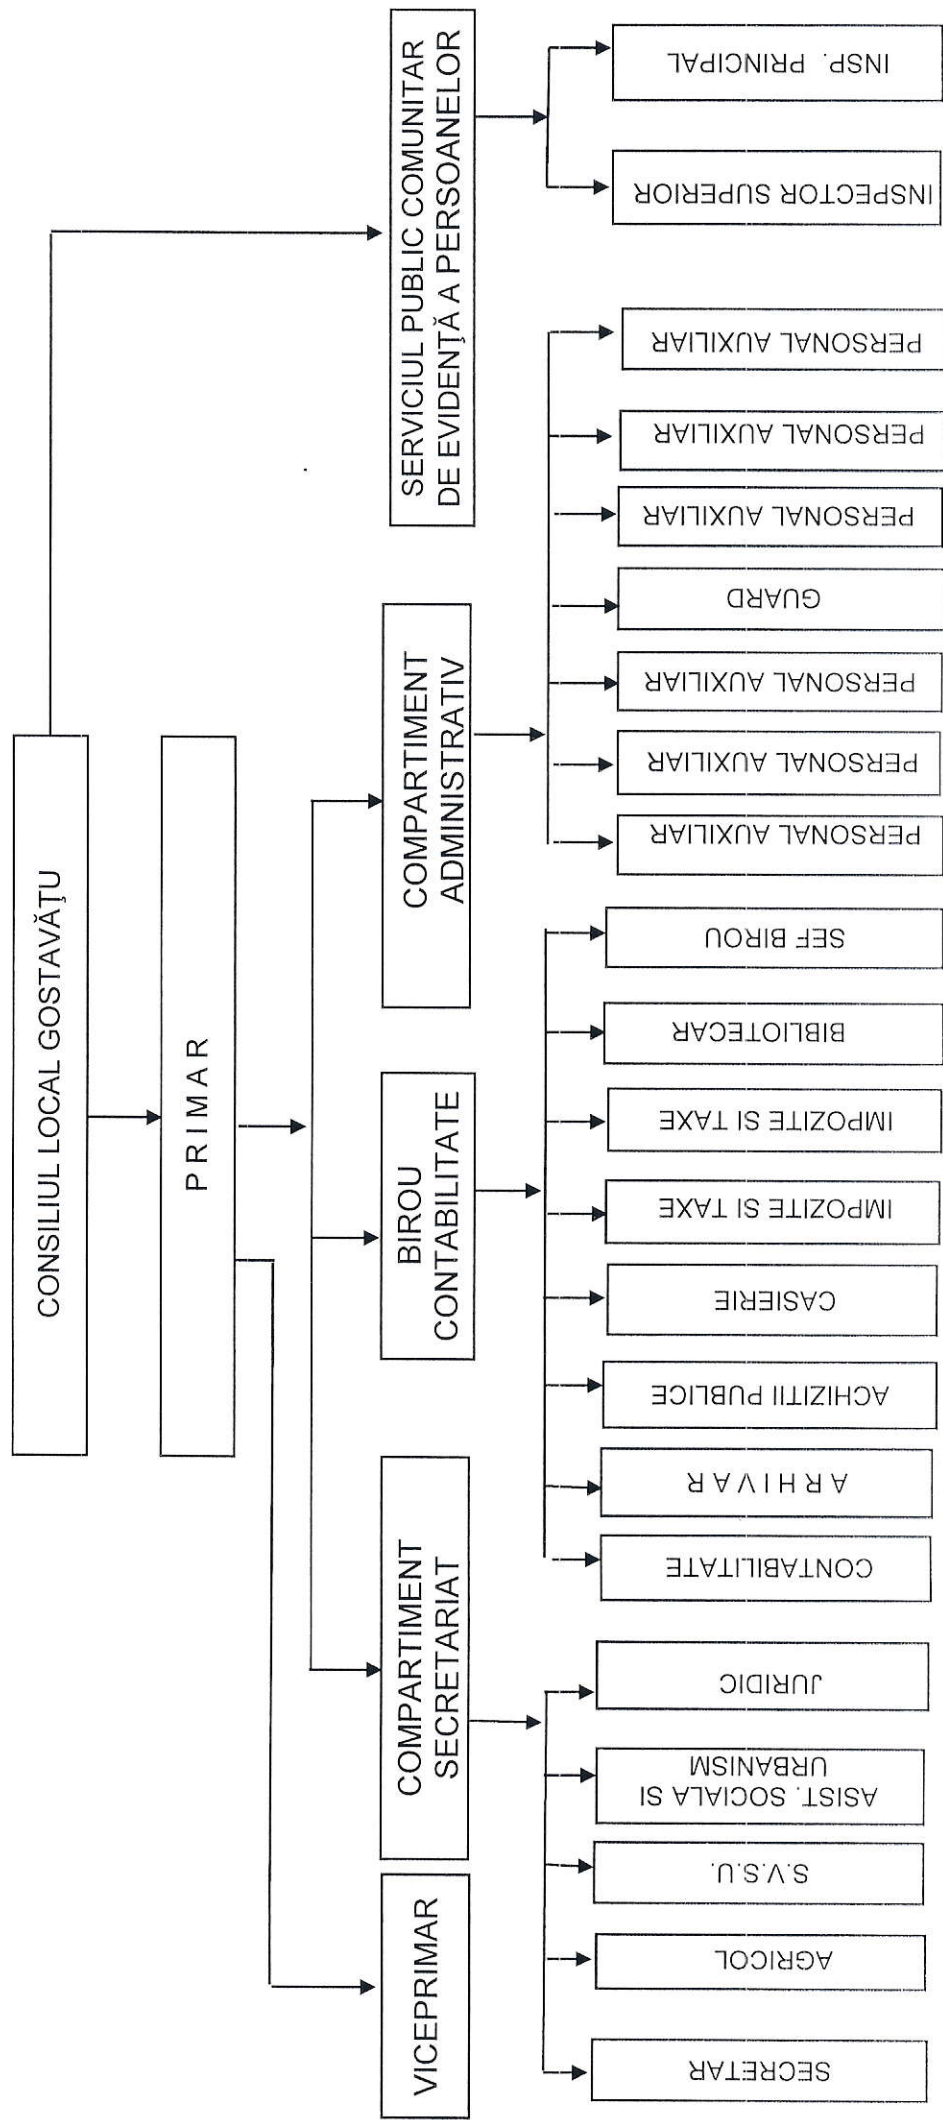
CONSILIUL LOCAL GOSTAVĂŢU

P R I M A R

SERVICIUL PUBLIC COMUNITAR DE EVIDENŢĂ A PERSOANELOR

INSP. PRINCIPAL

INSPECTOR SUPERIOR

COMPARTIMENT ADMINISTRATIV

PERSONAL AUXILIAR

PERSONAL AUXILIAR

PERSONAL AUXILIAR

GUARD

PERSONAL AUXILIAR

PERSONAL AUXILIAR

PERSONAL AUXILIAR

BIROU CONTABILITATE

SEF BIROU

BIBLIOTECAR

IMPOZITE SI TAXE

IMPOZITE SI TAXE

CASIERIE

ACHIZITII PUBLICE

A R H I V A R

CONTABILITATE

COMPARTIMENT SECRETARIAT

JURIDIC

ASIST. SOCIALA SI URBANISM

S.V.S.U.

AGRICOL

SECRETAR

VICEPRIMAR